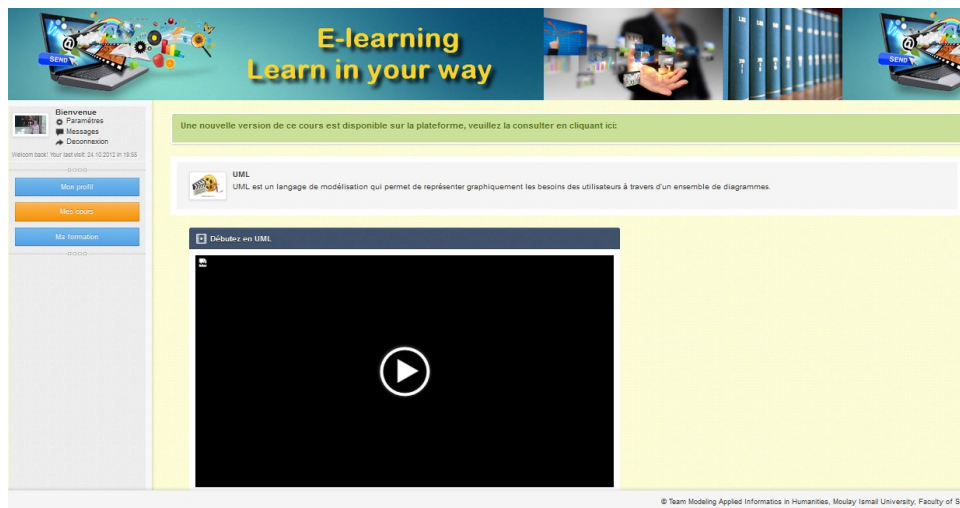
SEND

E-learning
Learn in your way

SEND

Bienvenue
Paramètres
Messages
Deconnexion
Welcom back! Your last visit: 24.10.2012 à 19:55

Mon profil
Mes cours
Ma formation

Une nouvelle version de ce cours est disponible sur la plateforme, veuillez la consulter en cliquant ici:

UML
UML est un langage de modélisation qui permet de représenter graphiquement les besoins des utilisateurs à travers d'un ensemble de diagrammes.

Débutez en UML

© Team Modeling Applied Informatics in Humanities, Moulay Ismail University, Faculty of S